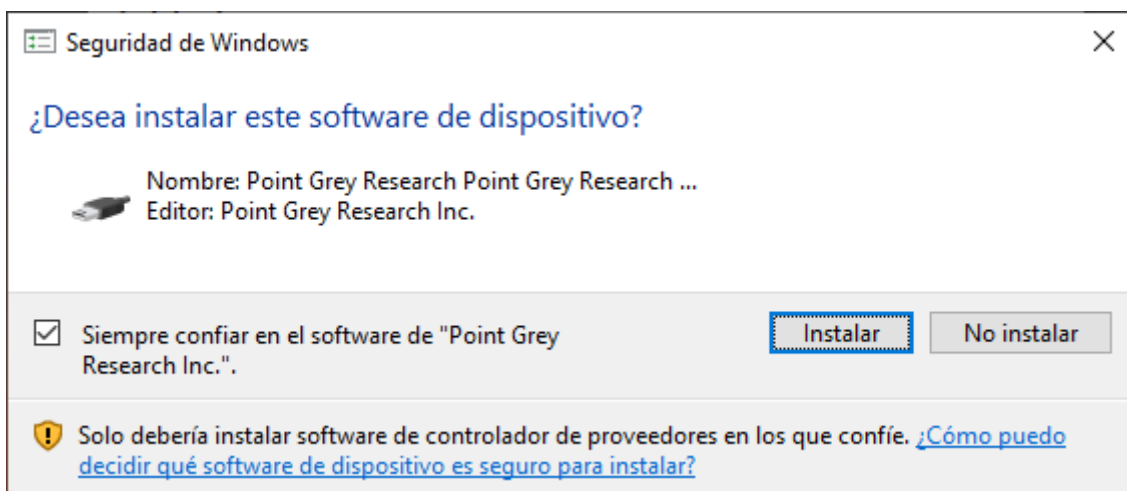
Seguridad de Windows

×

¿Desea instalar este software de dispositivo?

Nombre: Point Grey Research Point Grey Research ...
Editor: Point Grey Research Inc.

☑ Siempre confiar en el software de "Point Grey Research Inc.".

Instalar

No instalar

Solo debería instalar software de controlador de proveedores en los que confíe. ¿Cómo puedo decidir qué software de dispositivo es seguro para instalar?